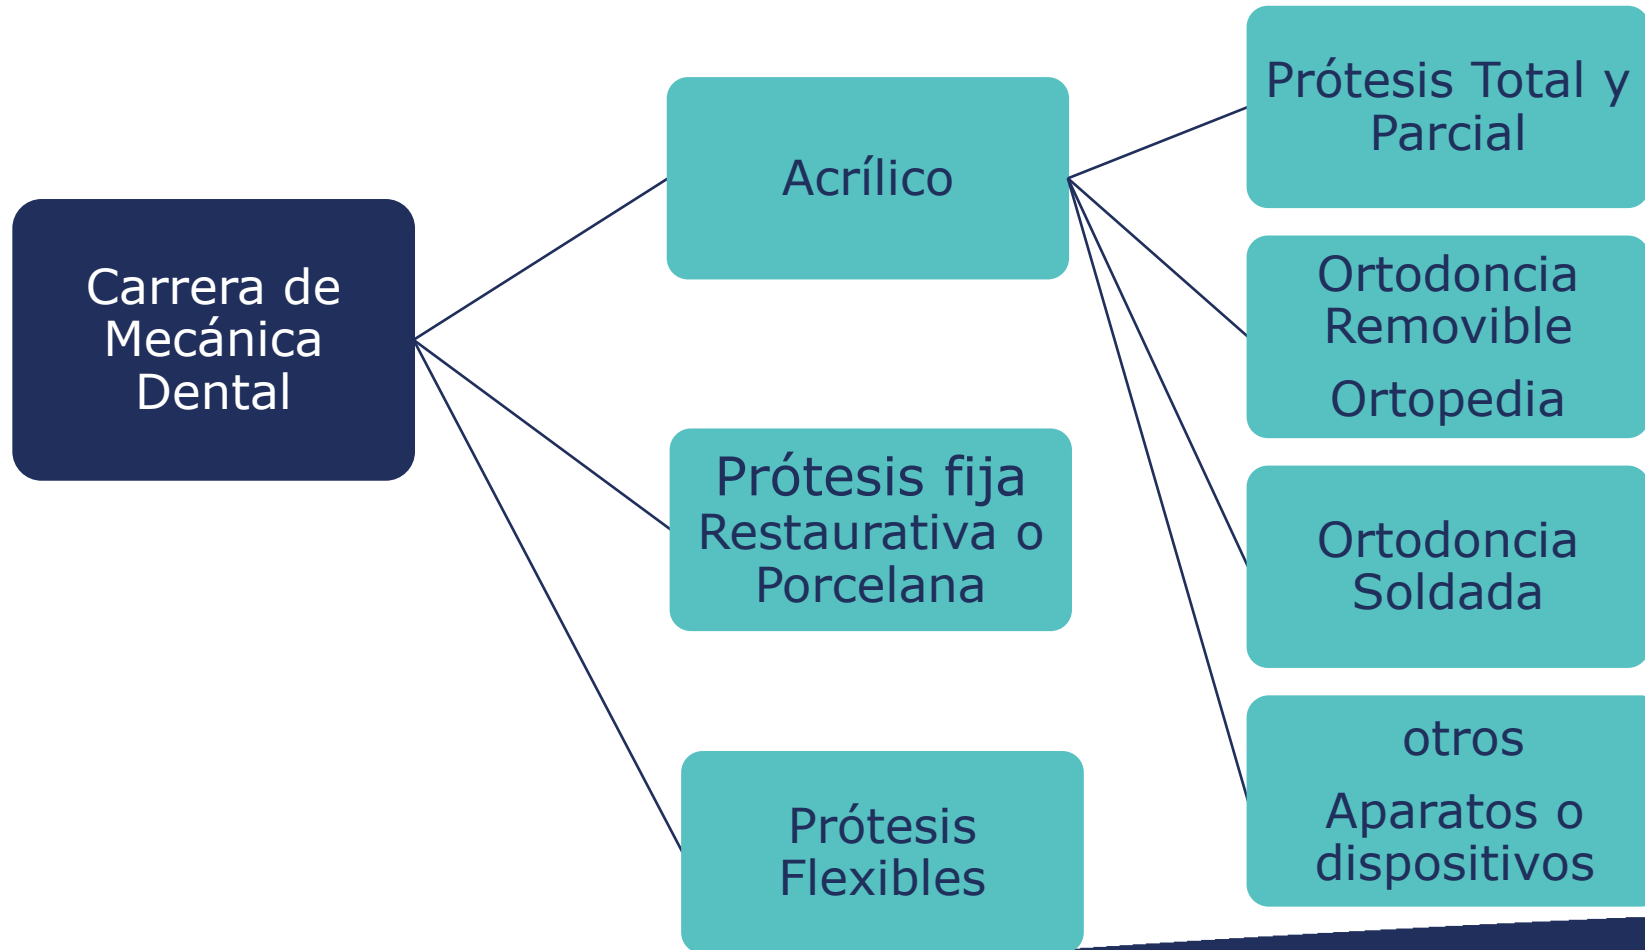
Carrera de Mecánica Dental

Acrílico

Prótesis fija Restaurativa o Porcelana

Prótesis Flexibles

Prótesis Total y Parcial

Ortodoncia Removible

Ortopedia

Ortodoncia Soldada

otros

Aparatos o dispositivos